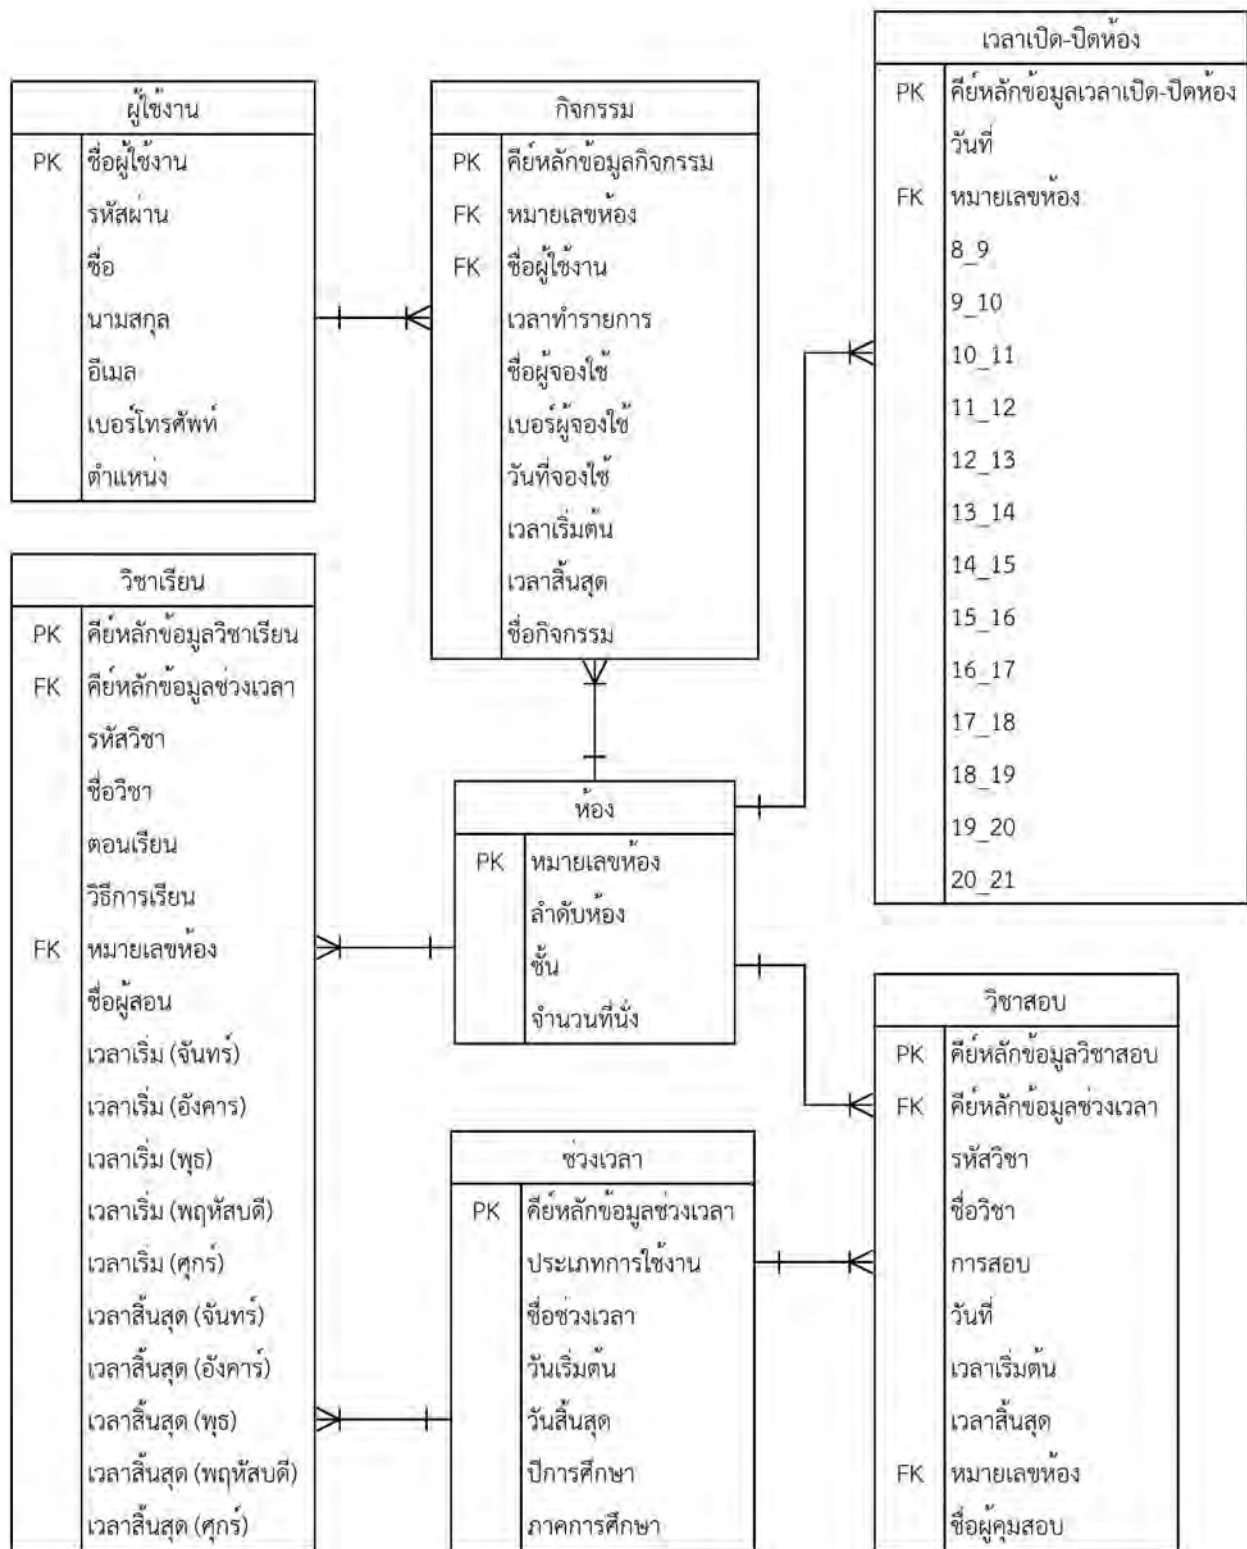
ผู้ใช้งาน

| | |
|---|---|
| PK | ชื่อผู้ใช้งาน |
| | รหัสผ่าน |
| | ชื่อ |
| | นามสกุล |
| | อีเมล |
| | เบอร์โทรศัพท์ |
| | ตำแหน่ง |

กิจกรรม

| | |
|---|---|
| PK | คีย์หลักข้อมูลกิจกรรม |
| FK | หมายเลขห้อง |
| FK | ชื่อผู้ใช้งาน |
| | เวลาทำรายการ |
| | ชื่อผู้จองใช้ |
| | เบอร์ผู้จองใช้ |
| | วันที่จองใช้ |
| | เวลาเริ่มต้น |
| | เวลาสิ้นสุด |
| | ชื่อกิจกรรม |

เวลาเปิด-ปิดห้อง

| | |
|---|---|
| PK | คีย์หลักข้อมูลเวลาเปิด-ปิดห้อง |
| | วันที่ |
| FK | หมายเลขห้อง |
| | 8_9 |
| | 9_10 |
| | 10_11 |
| | 11_12 |
| | 12_13 |
| | 13_14 |
| | 14_15 |
| | 15_16 |
| | 16_17 |
| | 17_18 |
| | 18_19 |
| | 19_20 |
| | 20_21 |

วิชาเรียน

| | |
|---|---|
| PK | คีย์หลักข้อมูลวิชาเรียน |
| FK | คีย์หลักข้อมูลช่วงเวลา |
| | รหัสวิชา |
| | ชื่อวิชา |
| | ตอนเรียน |
| | วิธีการเรียน |
| FK | หมายเลขห้อง |
| | ชื่อผู้สอน |
| | เวลาเริ่ม (จันทร์) |
| | เวลาเริ่ม (อังคาร) |
| | เวลาเริ่ม (พุธ) |
| | เวลาเริ่ม (พฤหัสบดี) |
| | เวลาเริ่ม (ศุกร์) |
| | เวลาสิ้นสุด (จันทร์) |
| | เวลาสิ้นสุด (อังคาร์) |
| | เวลาสิ้นสุด (พุธ) |
| | เวลาสิ้นสุด (พฤหัสบดี) |
| | เวลาสิ้นสุด (ศุกร์) |

ห้อง

| | |
|---|---|
| PK | หมายเลขห้อง |
| | ลำดับห้อง |
| | ชั้น |
| | จำนวนที่นั่ง |

ช่วงเวลา

| | |
|---|---|
| PK | คีย์หลักข้อมูลช่วงเวลา |
| | ประเภทการใช้งาน |
| | ชื่อช่วงเวลา |
| | วันเริ่มต้น |
| | วันสิ้นสุด |
| | ปีการศึกษา |
| | ภาคการศึกษา |

วิชาสอบ

| | |
|---|---|
| PK | คีย์หลักข้อมูลวิชาสอบ |
| FK | คีย์หลักข้อมูลช่วงเวลา |
| | รหัสวิชา |
| | ชื่อวิชา |
| | การสอบ |
| | วันที่ |
| | เวลาเริ่มต้น |
| | เวลาสิ้นสุด |
| FK | หมายเลขห้อง |
| | ชื่อผู้คุมสอบ |